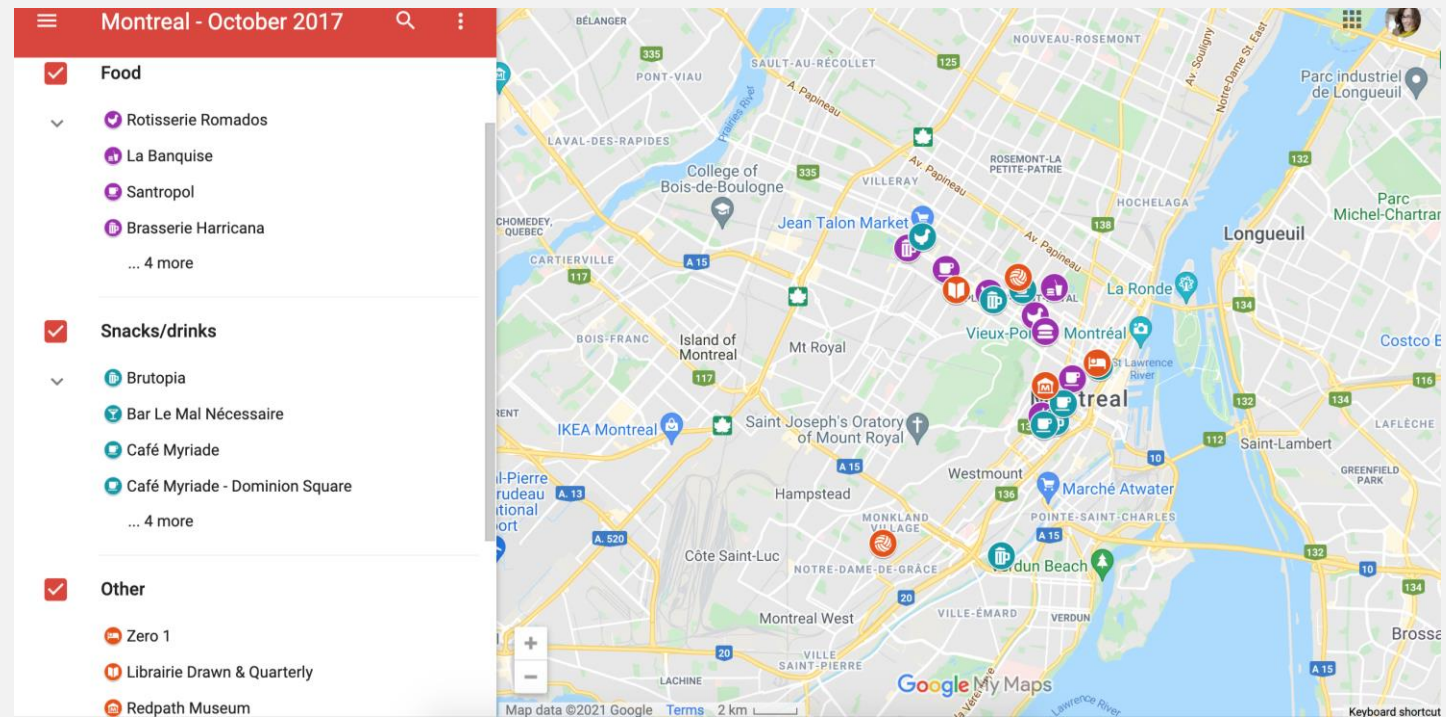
Montreal - October 2017

Food

Rotisserie Romados

La Banquise

Santropol

Brasserie Harricana

... 4 more

Snacks/drinks

Brutopia

Bar Le Mal Nécessaire

Café Myriade

Café Myriade - Dominion Square

... 4 more

Other

Zero 1

Librairie Drawn & Quarterly

Redpath Museum

BÉLANGER
335
SAULT-AU-RÉCOLLET
125
NOUVEAU-ROSEMONT
Av. Souligny
Notre-Dame St. East
PONT-VIAU
Parc industriel de Longueuil
A. Papineau
Prairies River
LAVAL-DES-RAPIDES
College of Bois-de-Boulogne
335
VILLERAY
Av. Papineau
ROSEMONT-LA PETITE-PATRIE
132
HOCHELAGA
Parc Michel-Chartran
CHOMEDEY, QUEBEC
Jean Talon Market
138
Longueuil
CARTIERVILLE
A 15
Av. Papineau
117
La Ronde
134
BOIS-FRANC
Island of Montreal
Mt Royal
Vieux-Po
Montréal
117
St Lawrence River
Costco
116
RENT
IKEA Montreal
Saint Joseph's Oratory of Mount Royal
treal
132
134
LAFLÈCHE
A 15
112
Saint-Lambert
10
-Pierre
Westmount
Marché Atwater
GREENFIELD PARK
rudeau
A 13
Hampstead
136
ational
POINTE-SAINT-CHARLES
port
MONKLAND VILLAGE
A 15
A 520
Côte Saint-Luc
NOTRE-DAME-DE-GRÂCE
rdun Beach
132
20
134
VILLE-ÉMARD
VERDUN
Montreal West
Brossa
VILLE SAINT-PIERRE
A 15
LACHINE
Google My Maps
Lawrence River
Map data ©2021 Google Terms 2 km
Keyboard shortcut